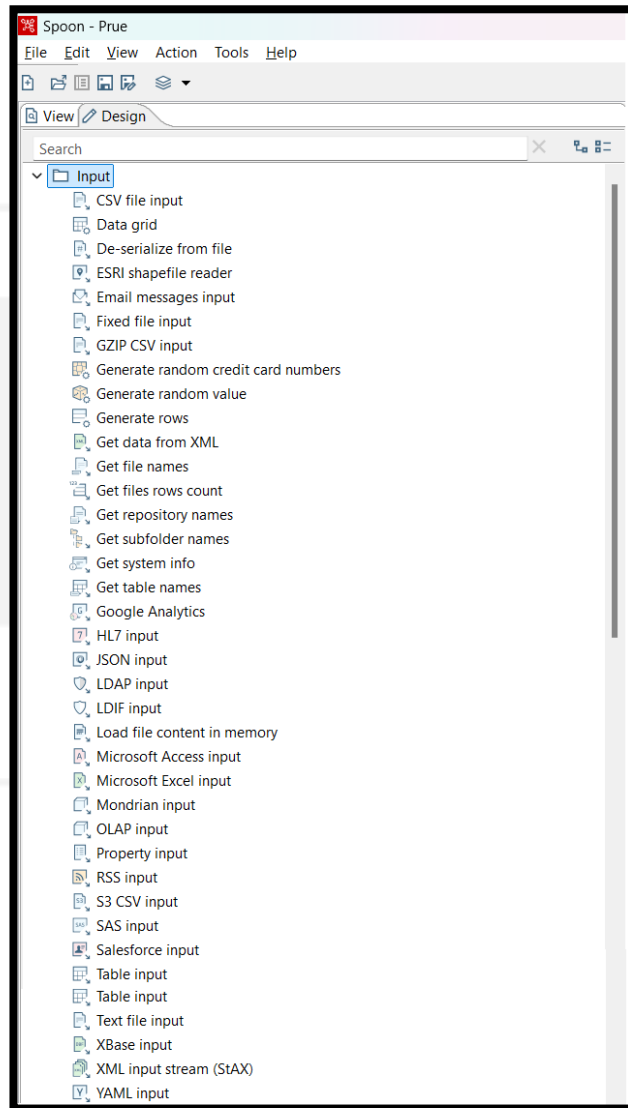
Spoon - Prue

File Edit View Action Tools Help

View Design

Search

Input
CSV file input
Data grid
De-serialize from file
ESRI shapefile reader
Email messages input
Fixed file input
GZIP CSV input
Generate random credit card numbers
Generate random value
Generate rows
Get data from XML
Get file names
Get files rows count
Get repository names
Get subfolder names
Get system info
Get table names
Google Analytics
HL7 input
JSON input
LDAP input
LDIF input
Load file content in memory
Microsoft Access input
Microsoft Excel input
Mondrian input
OLAP input
Property input
RSS input
S3 CSV input
SAS input
Salesforce input
Table input
Table input
Text file input
XBase input
XML input stream (StAX)
YAML input